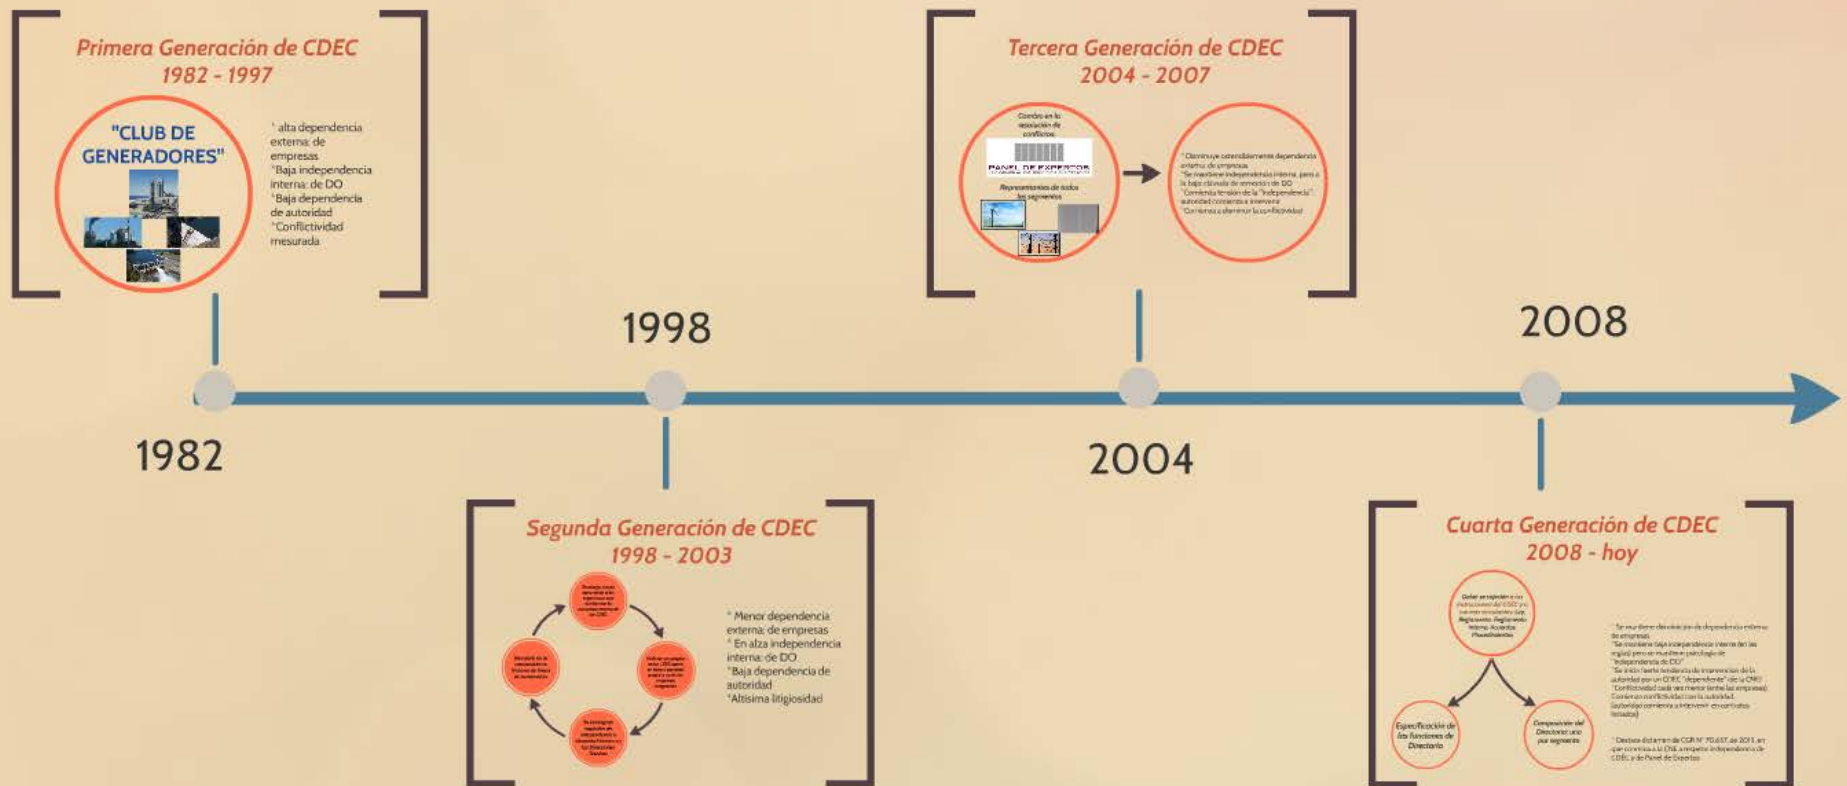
Primera Generación de CDEC
1982 - 1997

"CLUB DE GENERADORES"

* alta dependencia externa: de empresas
*Baja independencia interna: de DO
*Baja dependencia de autoridad
*Conflictividad mesurada

Tercera Generación de CDEC
2004 - 2007

Cambio en la asociación de conflictos

PANEL DE EXPERTOS

Representantes de todos los segmentos

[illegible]

1998

2008

1982

2004

Segunda Generación de CDEC
1998 - 2003

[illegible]

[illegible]

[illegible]

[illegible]

* Menor dependencia externa: de empresas
* En alza independencia interna: de DO
*Baja dependencia de autoridad
*Altísima litigiosidad

Cuarta Generación de CDEC
2008 - hoy

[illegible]

Especificación de las funciones de Directorio

Composición del Directorio uno por segmento

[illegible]

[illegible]